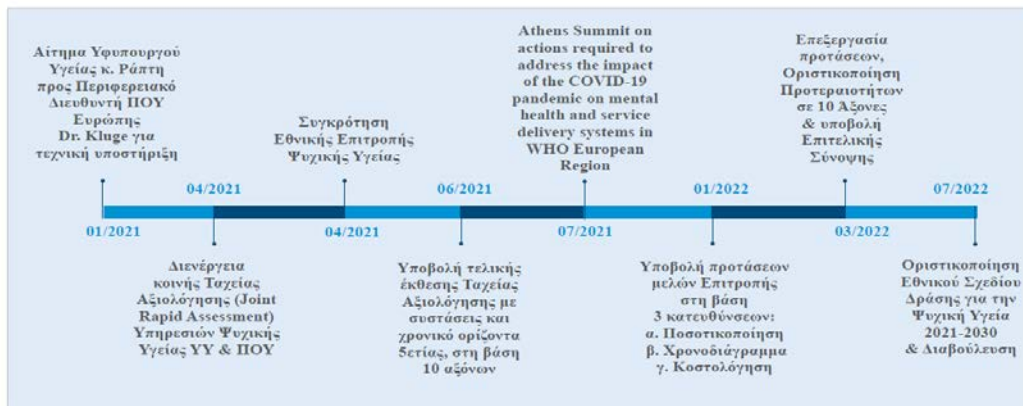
Αίτημα Υφυπουργού Υγείας κ. Ράπτη προς Περιφερειακό Διευθυντή ΠΟΥ Ευρώπης Dr. Kluge για τεχνική υποστήριξη

01/2021

04/2021

Διενέργεια κοινής Ταχείας Αξιολόγησης (Joint Rapid Assessment) Υπηρεσιών Ψυχικής Υγείας ΥΥ & ΠΟΥ

Συγκρότηση Εθνικής Επιτροπής Ψυχικής Υγείας

04/2021

06/2021

Υποβολή τελικής έκθεσης Ταχείας Αξιολόγησης με συστάσεις και χρονικό ορίζοντα 5ετίας, στη βάση 10 αξόνων

Athens Summit on actions required to address the impact of the COVID-19 pandemic on mental health and service delivery systems in WHO European Region

07/2021

01/2022

Υποβολή προτάσεων μελών Επιτροπής στη βάση 3 κατευθύνσεων: α. Ποσοτικοποίηση β. Χρονοδιάγραμμα γ. Κοστολόγηση

Επεξεργασία προτάσεων, Οριστικοποίηση Προτεραιοτήτων σε 10 Άξονες & υποβολή Επιτελικής Σύνοψης

03/2022

07/2022

Οριστικοποίηση Εθνικού Σχεδίου Δράσης για την Ψυχική Υγεία 2021-2030 & Διαβούλευση